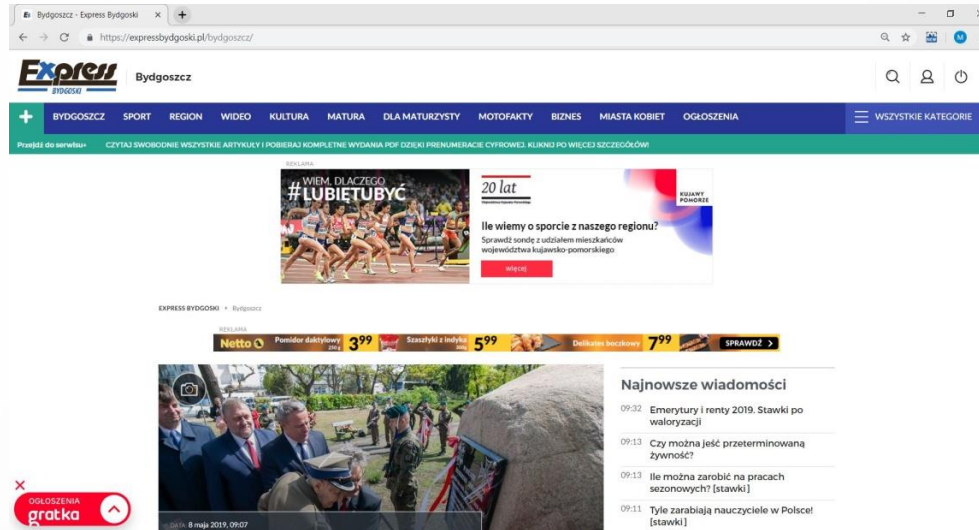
Bydgoszcz - Express Bydgoski ×

https://expressbydgoski.pl/bydgoszcz/

Express BYDGOSKI

Bydgoszcz

BYDGOSZCZ SPORT REGION WIDEO KULTURA MATURA DLA MATURZYSTY MOTOFAKTY BIZNES MIASTA KOBIET OGŁOSZENIA

WSZYSTKIE KATEGORIE

Przejdź do serwisu+ CZYTAJ SWOBODNIE WSZYSTKIE ARTYKUŁY I POBIERAJ KOMPLETNE WYDANIA PDF DZIĘKI PRENUMERACIE CYFROWEJ. KLIKNIJ PO WIĘCEJ SZCZEGÓŁÓW!

REKLAMA

WIEM, DLACZEGO #LUBIĘTUBYĆ

20 lat

KUJAWY POMORZE

Ile wiemy o sporcie z naszego regionu?

Sprawdź sondę z udziałem mieszkańców województwa kujawsko-pomorskiego

więcej

EXPRESS BYDGOSKI › Bydgoszcz

REKLAMA

Netto Pomidor daktylowy 3 99 Szaszłyki z indyka 5 99 Delikates boczkowy 7 99 SPRAWDŹ

DATA: 8 maja 2019, 09:07

Najnowsze wiadomości

09:32 Emerytury i renty 2019. Stawki po waloryzacji

09:13 Czy można jeść przeterminowaną żywność?

09:13 Ile można zarobić na pracach sezonowych? [stawki]

09:11 Tyle zarabiają nauczyciele w Polsce! [stawki]

OGŁOSZENIA gratka